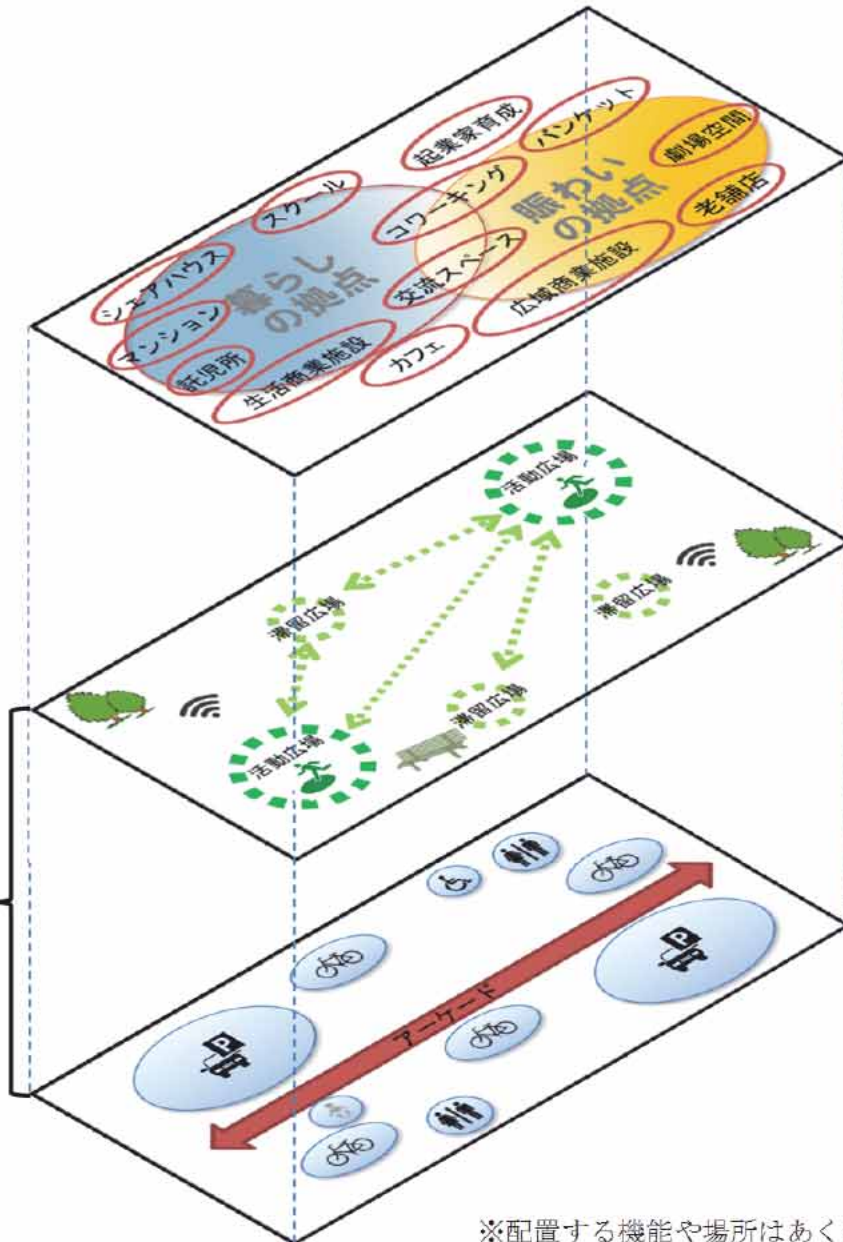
起業家育成
バンケット
劇場空間
スクール
コワーキング
賑わいの拠点
シェアハウス
暮らしの拠点
交流スペース
老舗店
マンション
広域商業施設
託児所
生活商業施設
カフェ

活動広場
滞留広場
滞留広場
滞留広場
活動広場

アーケード

※配置する機能や場所はあく